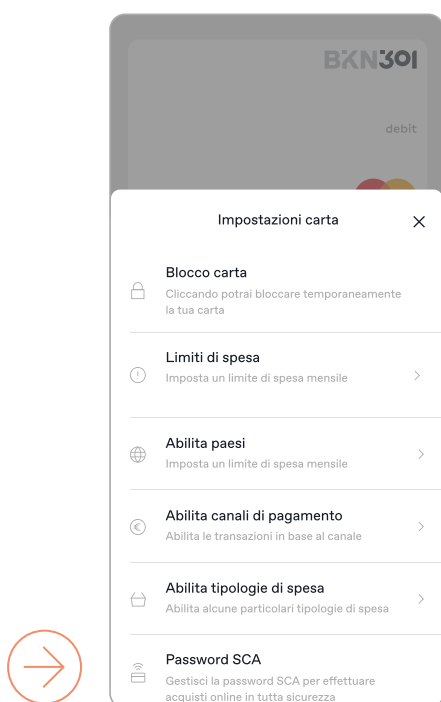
BKN301

debit

Impostazioni carta

Blocco carta
Cliccando potrai bloccare temporaneamente la tua carta

Limiti di spesa
Imposta un limite di spesa mensile

Abilita paesi
Imposta un limite di spesa mensile

Abilita canali di pagamento
Abilita le transazioni in base al canale

Abilita tipologie di spesa
Abilita alcune particolari tipologie di spesa

Password SCA
Gestisci la password SCA per effettuare acquisti online in tutta sicurezza